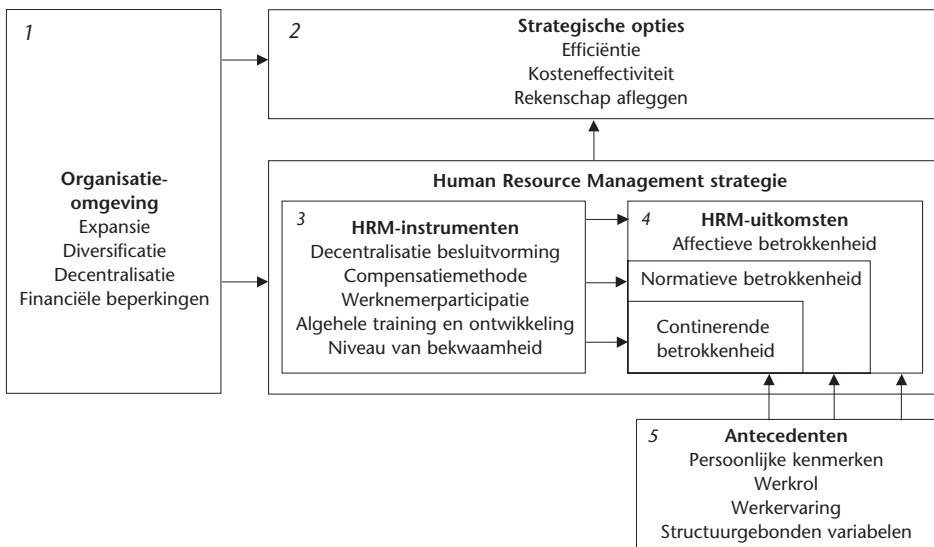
1

Organisatieomgeving
Expansie
Diversificatie
Decentralisatie
Financiële beperkingen

2

Strategische opties
Efficiëntie
Kosteneffectiviteit
Rekenschap afleggen

Human Resource Management strategie

3

HRM-instrumenten
Decentralisatie besluitvorming
Compensatiemethode
Werknemerparticipatie
Algehele training en ontwikkeling
Niveau van bekwaamheid

4

HRM-uitkomsten
Affectieve betrokkenheid
Normatieve betrokkenheid
Continerende betrokkenheid

5

Antecedenten
Persoonlijke kenmerken
Werkrol
Werkervaring
Structuurgebonden variabelen